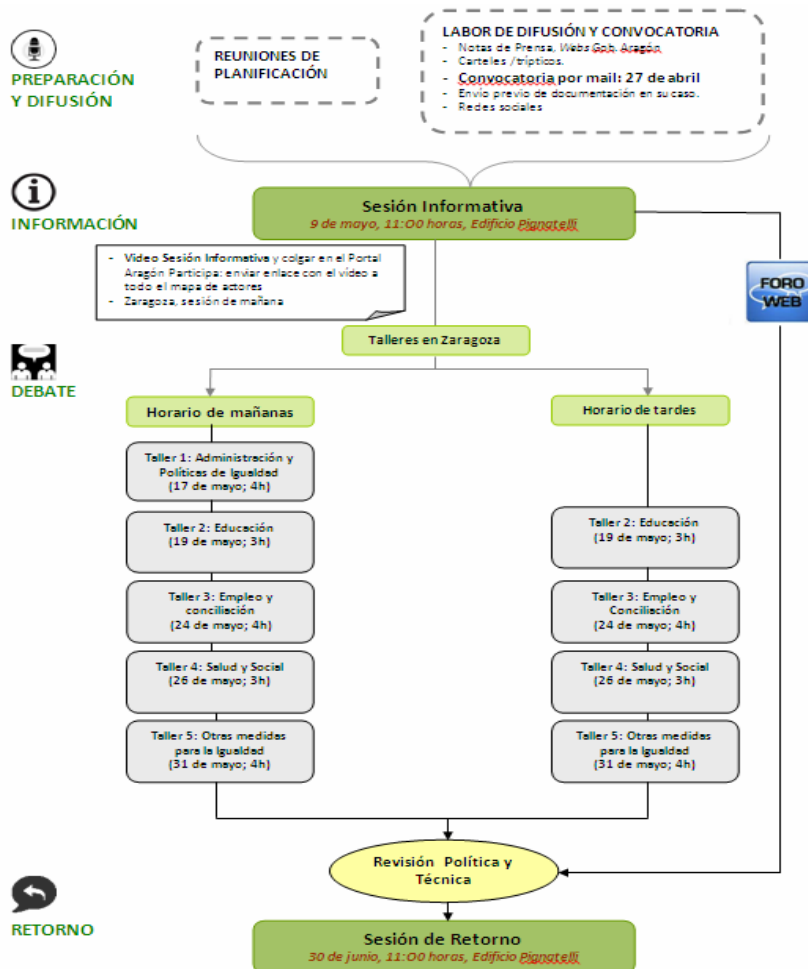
PREPARACIÓN Y DIFUSIÓN

REUNIONES DE PLANIFICACIÓN

LABOR DE DIFUSIÓN Y CONVOCATORIA
- Notas de Prensa, Webs Gob. Aragón
- Carteles /trípticos.
- Convocatoria por mail: 27 de abril
- Envío previo de documentación en su caso.
- Redes sociales

INFORMACIÓN

Sesión Informativa
9 de mayo, 11:00 horas, Edificio Pignatelli

- Video Sesión Informativa y colgar en el Portal Aragón Participa: enviar enlace con el video a todo el mapa de actores
- Zaragoza, sesión de mañana

FORO WEB

DEBATE

Talleres en Zaragoza

Horario de mañanas

Taller 1: Administración y Políticas de Igualdad (17 de mayo; 4h)

Taller 2: Educación (19 de mayo; 3h)

Taller 3: Empleo y conciliación (24 de mayo; 4h)

Taller 4: Salud y Social (26 de mayo; 3h)

Taller 5: Otras medidas para la Igualdad (31 de mayo; 4h)

Horario de tardes

Taller 2: Educación (19 de mayo; 3h)

Taller 3: Empleo y Conciliación (24 de mayo; 4h)

Taller 4: Salud y Social (26 de mayo; 3h)

Taller 5: Otras medidas para la Igualdad (31 de mayo; 4h)

Revisión Política y Técnica

RETORNO

Sesión de Retorno
30 de junio, 11:00 horas, Edificio Pignatelli